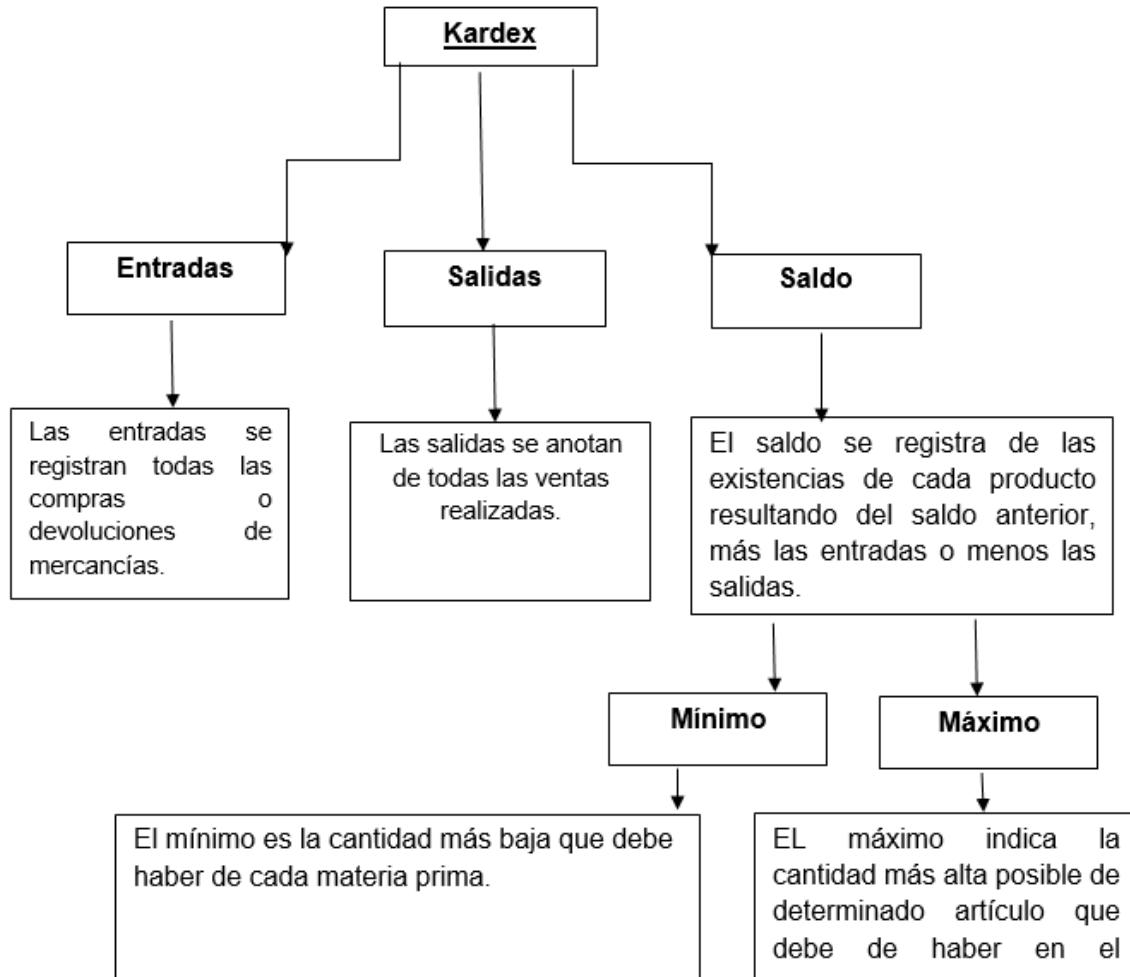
Kardex

Entradas

Salidas

Saldo

Las entradas se registran todas las compras o devoluciones de mercancías.

Las salidas se anotan de todas las ventas realizadas.

El saldo se registra de las existencias de cada producto resultando del saldo anterior, más las entradas o menos las salidas.

Mínimo

Máximo

El mínimo es la cantidad más baja que debe haber de cada materia prima.

EL máximo indica la cantidad más alta posible de determinado artículo que debe de haber en el